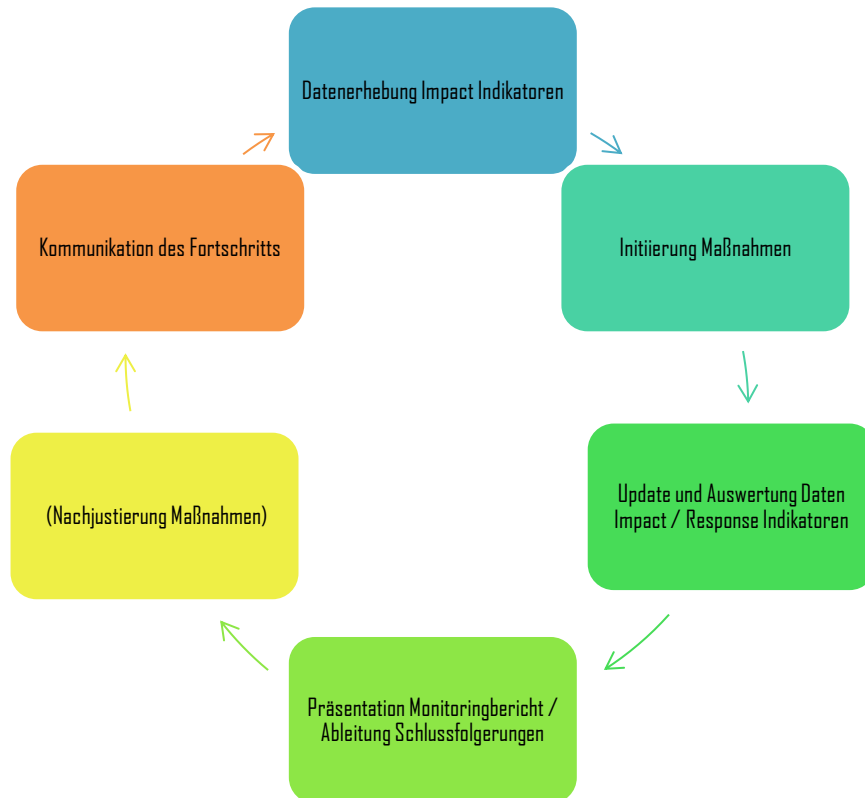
Datenerhebung Impact Indikatoren

Initiierung Maßnahmen

Update und Auswertung Daten Impact / Response Indikatoren

Präsentation Monitoringbericht / Ableitung Schlussfolgerungen

(Nachjustierung Maßnahmen)

Kommunikation des Fortschritts